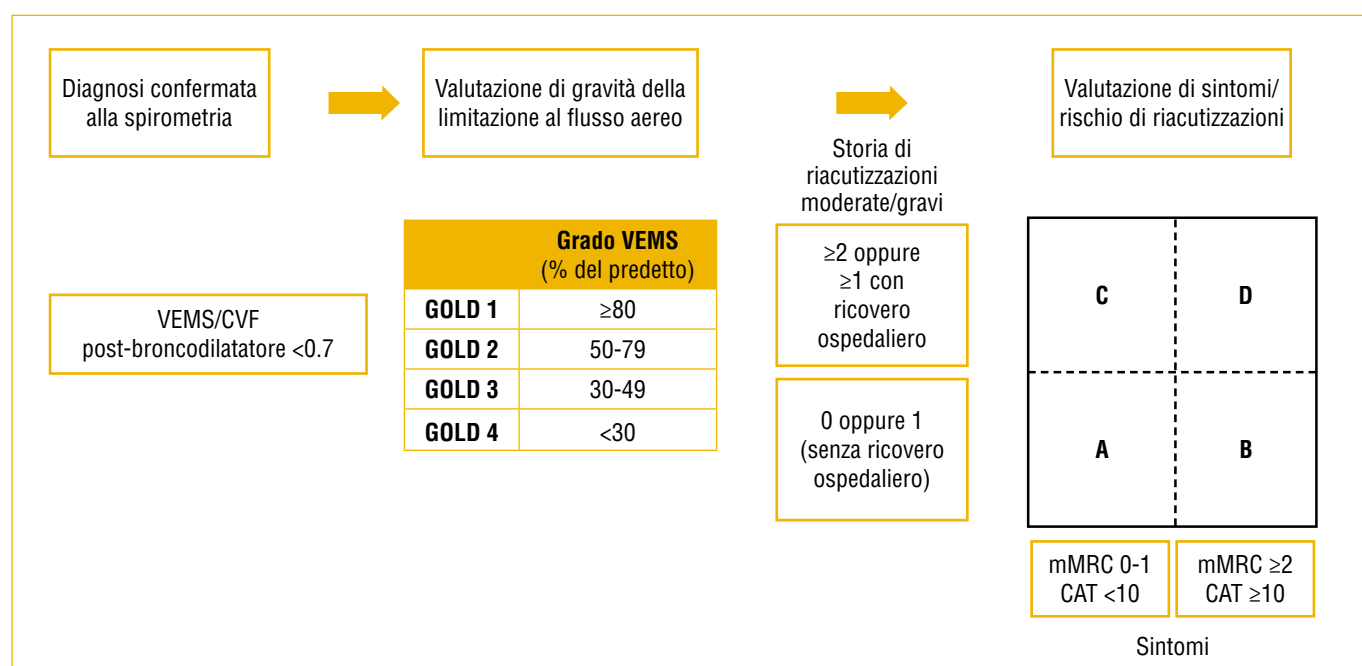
Diagnosi confermata alla spirometria

Valutazione di gravità della limitazione al flusso aereo

Valutazione di sintomi/ rischio di riacutizzazioni

VEMS/CVF post-broncodilatatore <0.7

| | **Grado VEMS** (% del predetto) |
|---|---|
| **GOLD 1** | ≥80 |
| **GOLD 2** | 50-79 |
| **GOLD 3** | 30-49 |
| **GOLD 4** | <30 |

Storia di riacutizzazioni moderate/gravi

≥2 oppure ≥1 con ricovero ospedaliero

0 oppure 1 (senza ricovero ospedaliero)

| **C** | **D** |
|---|---|
| **A** | **B** |

mMRC 0-1 CAT <10

mMRC ≥2 CAT ≥10

Sintomi